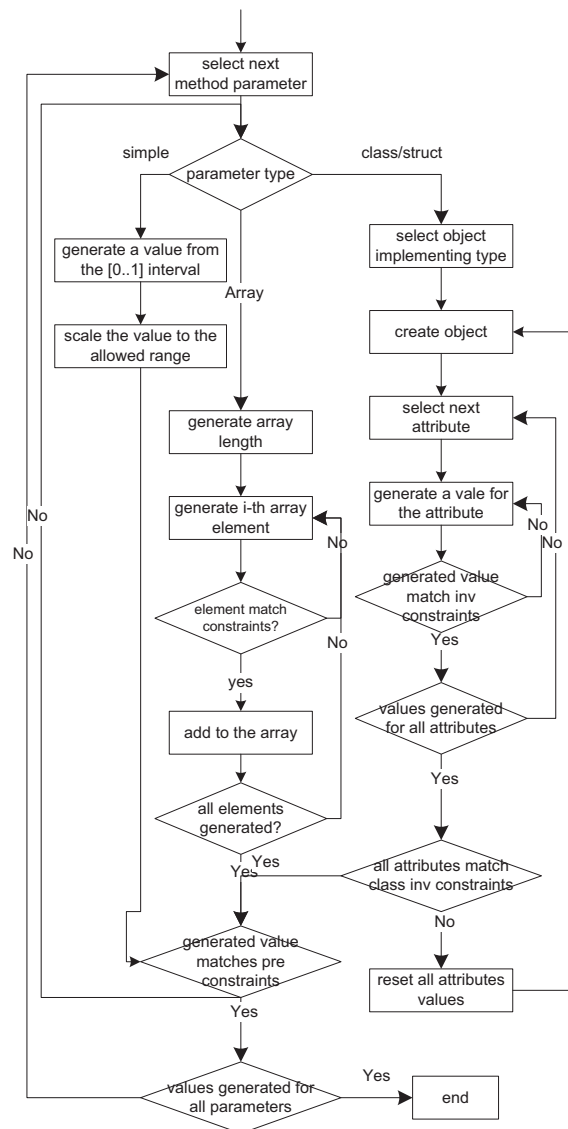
select next method parameter

simple

parameter type

class/struct

generate a value from the [0..1] interval

Array

select object implementing type

scale the value to the allowed range

create object

generate array length

select next attribute

No

generate i-th array element

generate a vale for the attribute

No

No

No

No

element match constraints?

generated value match inv constraints

No

Yes

yes

add to the array

values generated for all attributes

Yes

all elements generated?

Yes

Yes

all attributes match class inv constraints

No

generated value matches pre constraints

reset all attributes values

Yes

Yes

values generated for all parameters

end